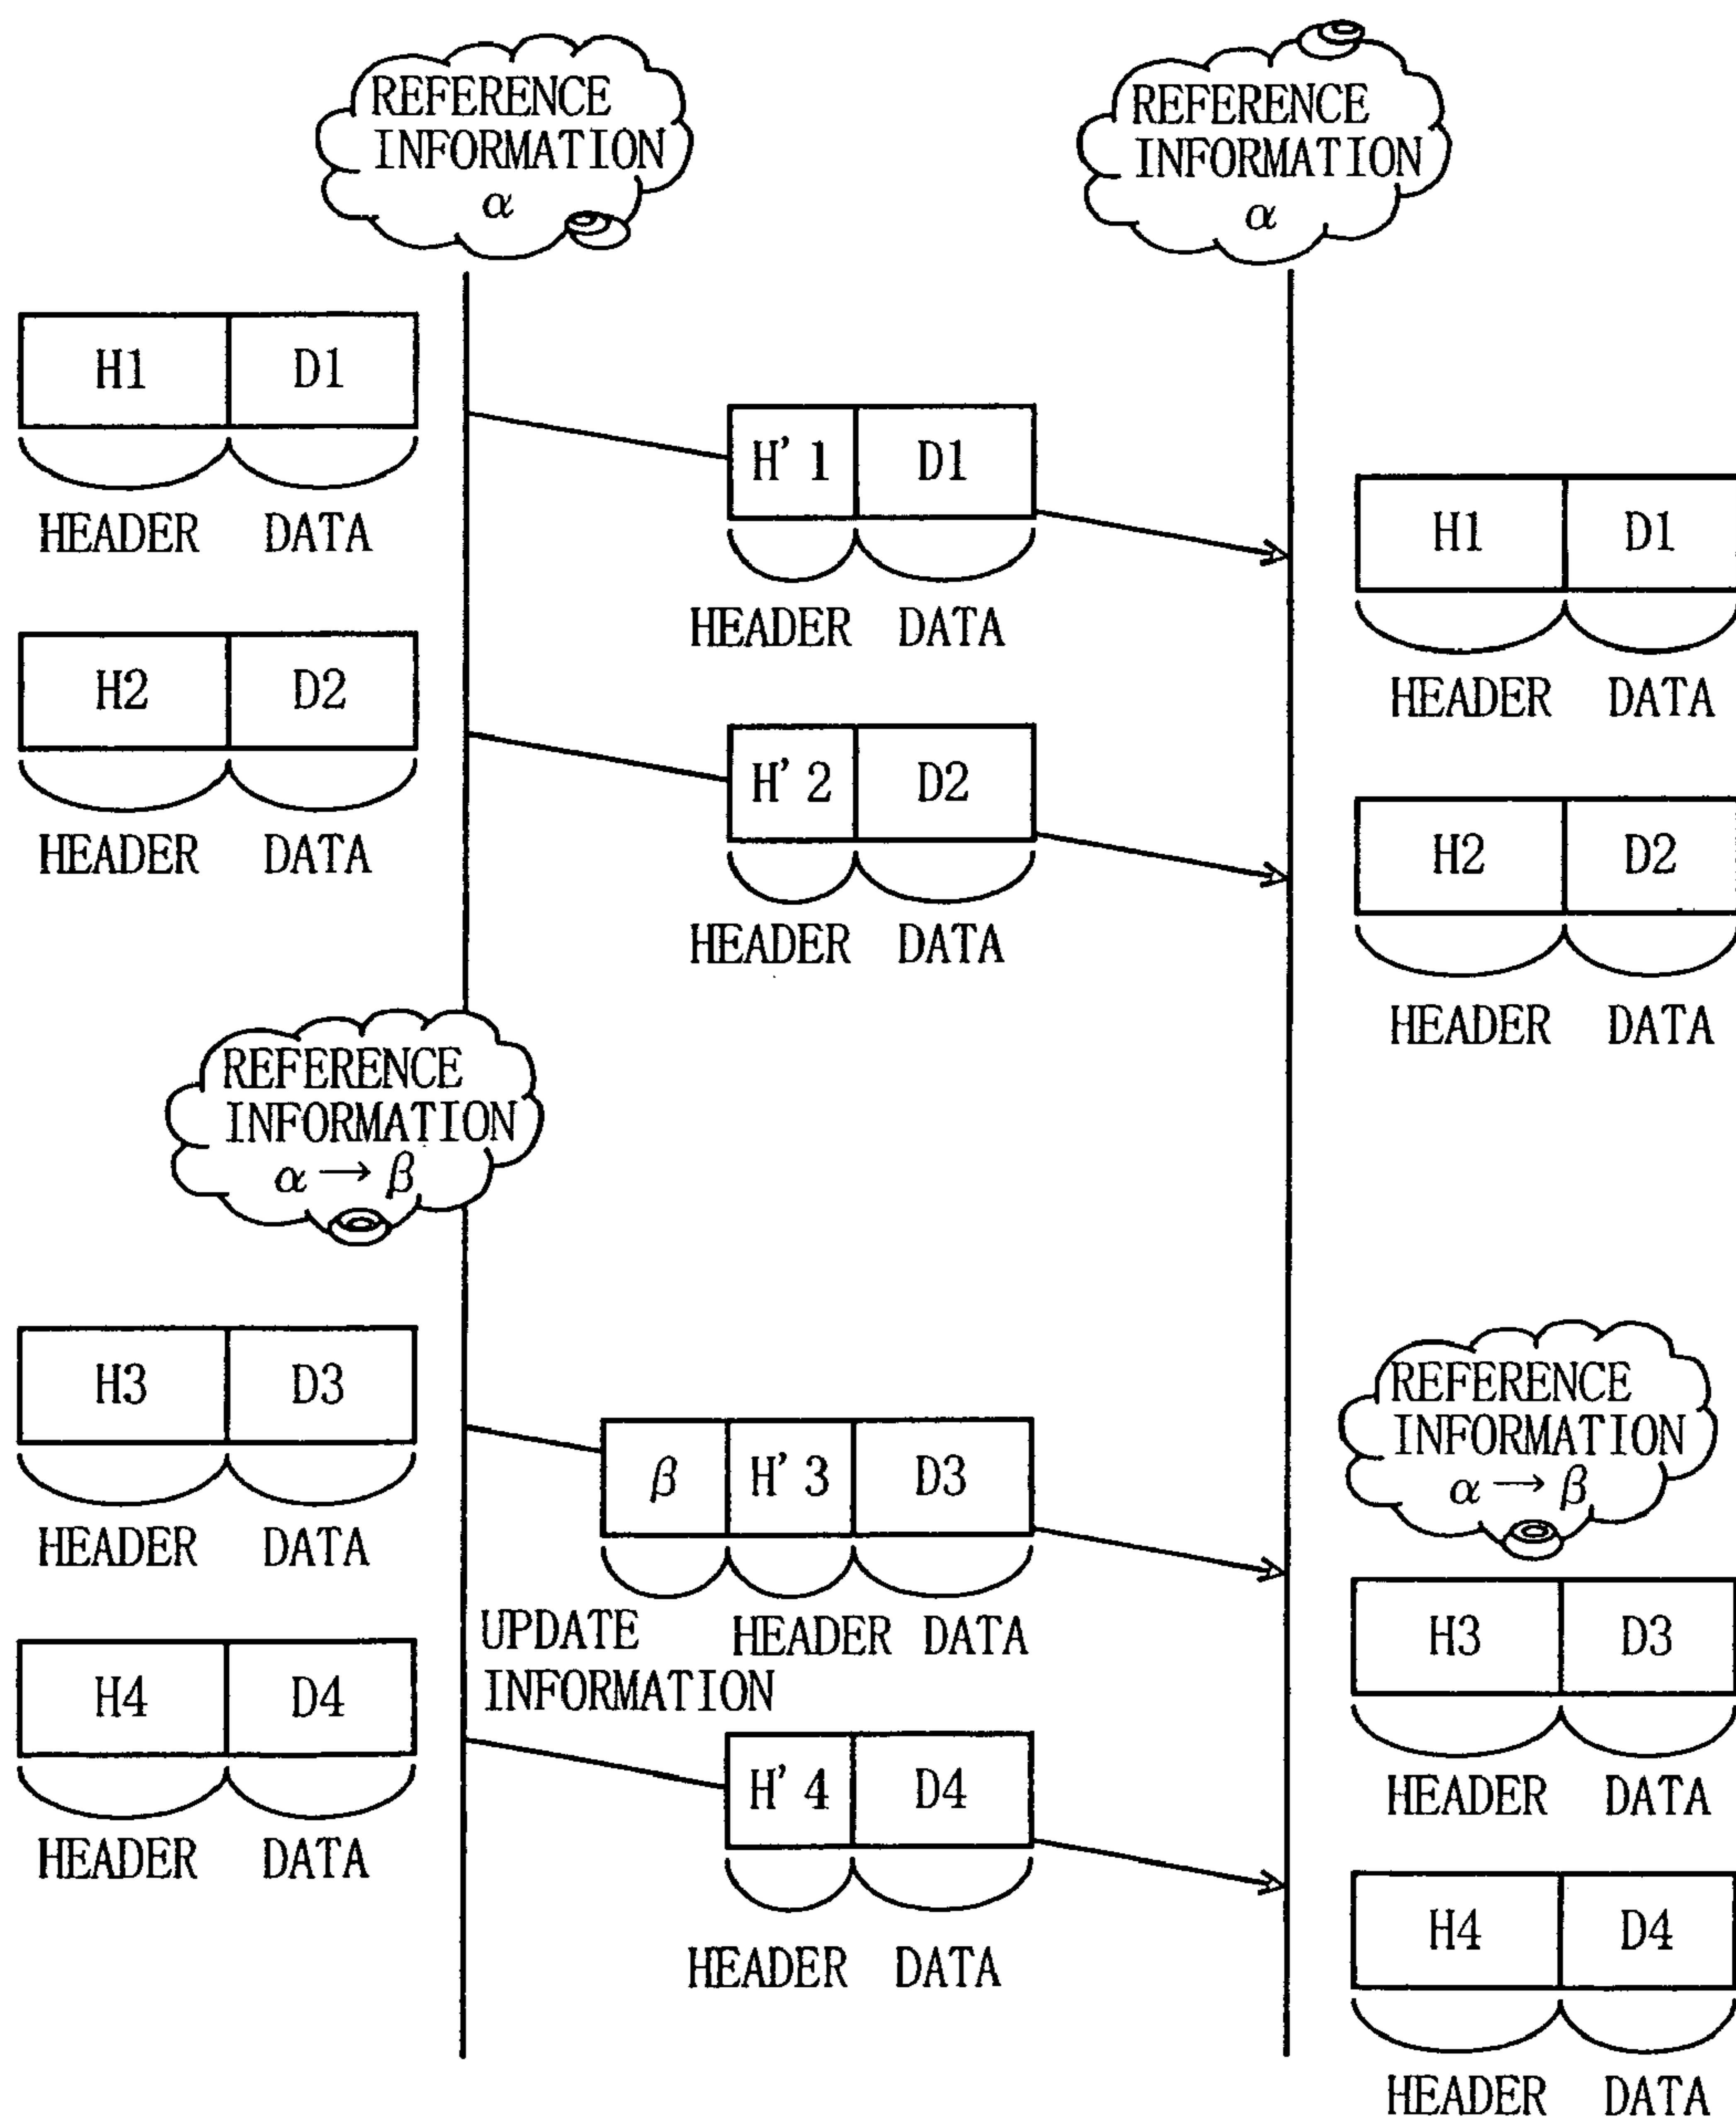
REFERENCE INFORMATION $\alpha$

REFERENCE INFORMATION $\alpha$

H1 D1
HEADER DATA

H'1 D1
HEADER DATA

H1 D1
HEADER DATA

H2 D2
HEADER DATA

H'2 D2
HEADER DATA

H2 D2
HEADER DATA

REFERENCE INFORMATION $\alpha \rightarrow \beta$

REFERENCE INFORMATION $\alpha \rightarrow \beta$

H3 D3
HEADER DATA

$\beta$ H'3 D3
UPDATE INFORMATION HEADER DATA

H3 D3
HEADER DATA

H4 D4
HEADER DATA

H'4 D4
HEADER DATA

H4 D4
HEADER DATA